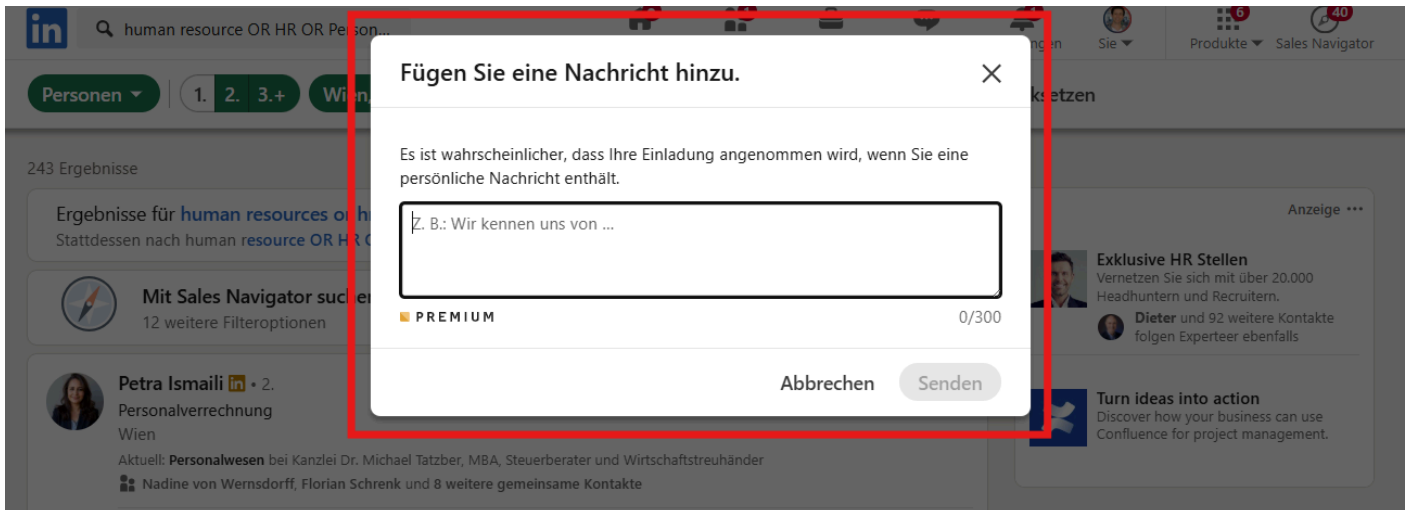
in human resource OR HR OR Person...

ngen Sie 6 Produkte 40 Sales Navigator

Personen 1. 2. 3.+ Wien

ksetzen

243 Ergebnisse

Ergebnisse für human resources or hr
Stattdessen nach human resource OR HR O

Mit Sales Navigator such
12 weitere Filteroptionen

Petra Ismaili in • 2.
Personalverrechnung
Wien
Aktuell: Personalwesen bei Kanzlei Dr. Michael Tatzber, MBA, Steuerberater und Wirtschaftstreuhänder
Nadine von Wernsdorff, Florian Schrenk und 8 weitere gemeinsame Kontakte

Fügen Sie eine Nachricht hinzu.

Es ist wahrscheinlicher, dass Ihre Einladung angenommen wird, wenn Sie eine persönliche Nachricht enthält.

Z. B.: Wir kennen uns von ...

PREMIUM 0/300

Abbrechen Senden

Anzeige •••

Exklusive HR Stellen
Vernetzen Sie sich mit über 20.000 Headhuntern und Recruitern.
Dieter und 92 weitere Kontakte folgen Experteer ebenfalls

Turn ideas into action
Discover how your business can use Confluence for project management.